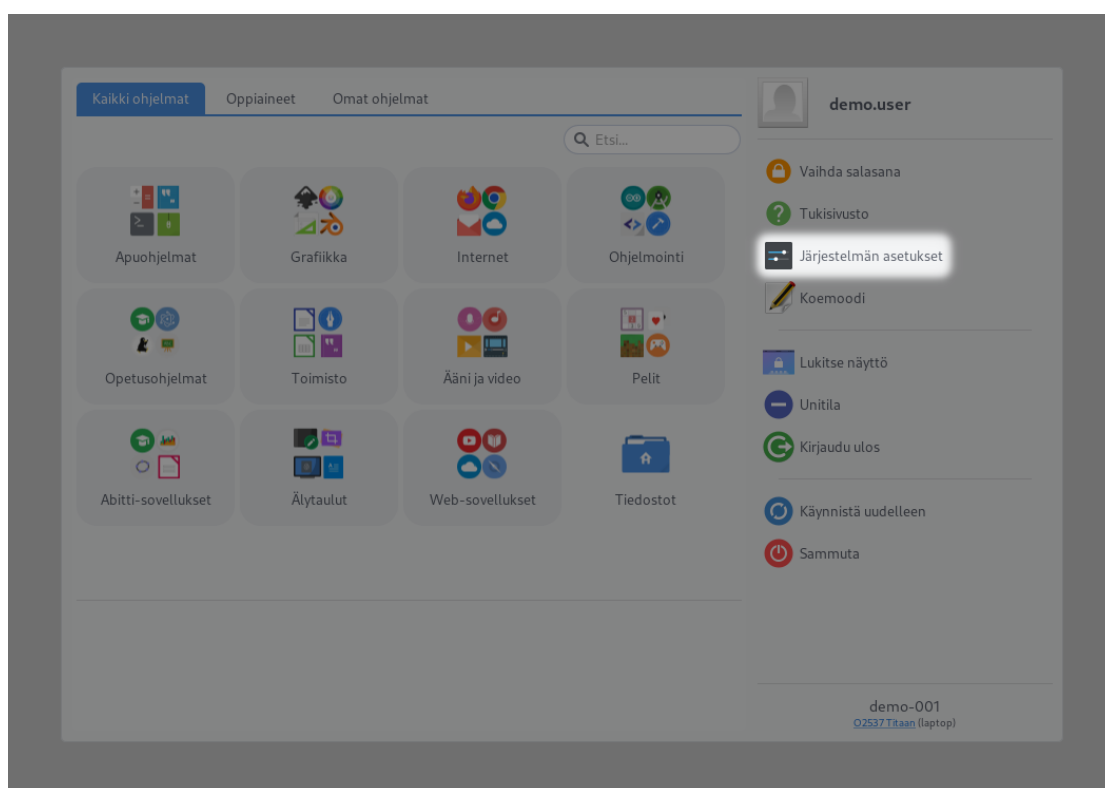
Kaikki ohjelmat Oppiaineet Omat ohjelmat

Etsi...

Apuohjelmat
Grafiikka
Internet
Ohjelmointi
Opetusohjelmat
Toimisto
Ääni ja video
Pelit
Abitti-sovellukset
Älytaulut
Web-sovellukset
Tiedostot

demo.user

Vaihda salasana
Tukisivusto
Järjestelmän asetukset
Koemoodi
Lukitse näyttö
Unitila
Kirjaudu ulos
Käynnistä uudelleen
Sammuta

demo-001
O2537 Titaan (laptop)